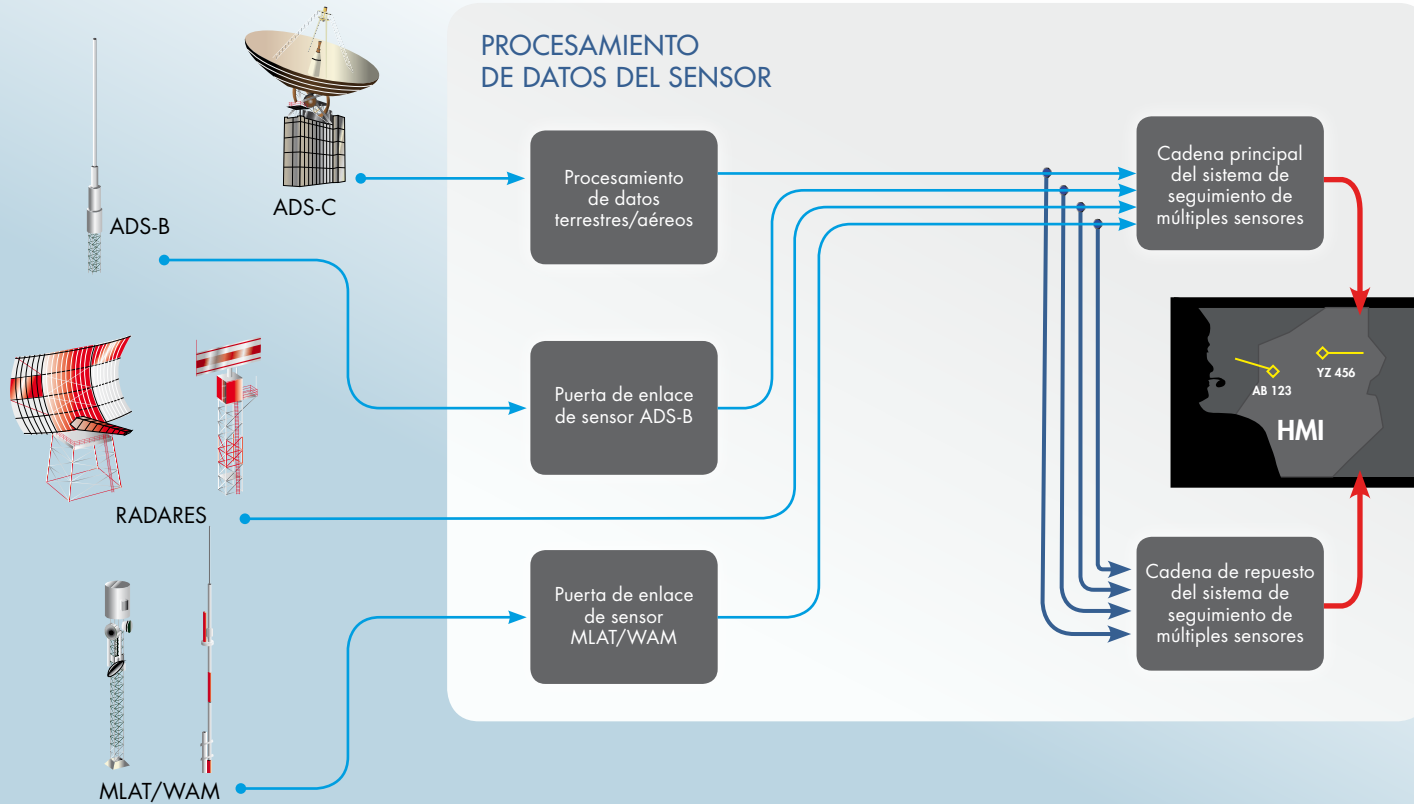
PROCESAMIENTO DE DATOS DEL SENSOR

ADS-C

ADS-B

RADARES

MLAT/WAM

Procesamiento de datos terrestres/aéreos

Puerta de enlace de sensor ADS-B

Puerta de enlace de sensor MLAT/WAM

Cadena principal del sistema de seguimiento de múltiples sensores

AB 123

YZ 456

HMI

Cadena de repuesto del sistema de seguimiento de múltiples sensores